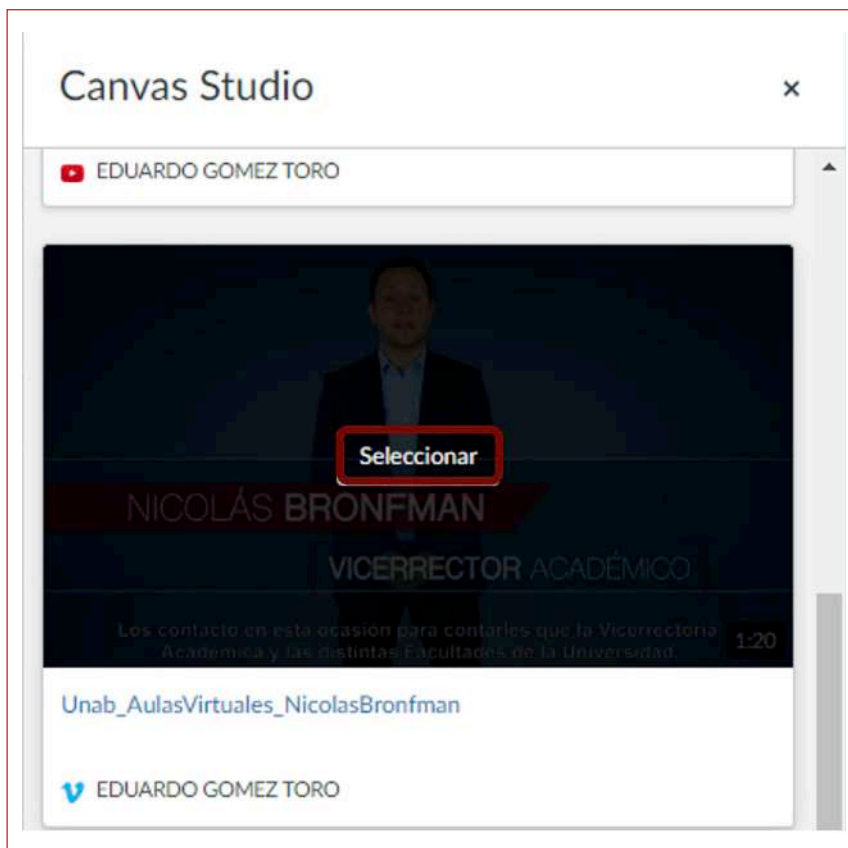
Canvas Studio

×

EDUARDO GOMEZ TORO

Seleccionar

NICOLÁS BRONFMAN

VICERRECTOR ACADÉMICO

Los contacto en esta ocasión para contarles que la Vicerrectoría Académica y las distintas Facultades de la Universidad

1:20

Unab_AulasVirtuales_NicolasBronfman

EDUARDO GOMEZ TORO